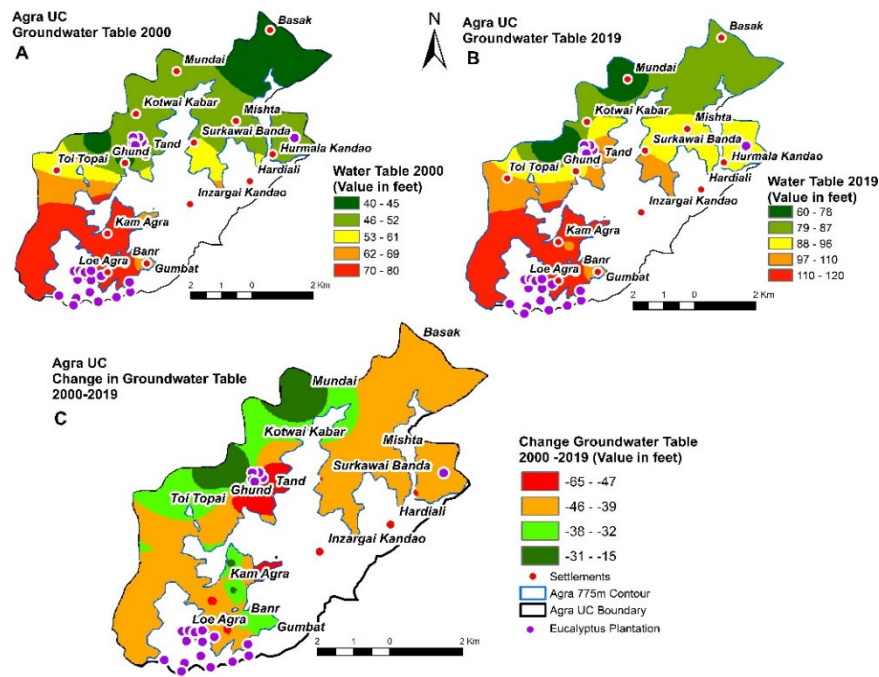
Agra UC
Groundwater Table 2000
A

Basak
Mundai
Kotwai Kabar
Mishta
Surkawai Banda
Hurmala Kandao
Tand
Ghund
Toi Topai
Hardiali
Inzargai Kandao
Kam Agra
Loe Agra
Banr
Gumbat

Water Table 2000
(Value in feet)
40 - 45
46 - 52
53 - 61
62 - 69
70 - 80

2 1 0 2 Km

N

Agra UC
Groundwater Table 2019
B

Basak
Mundai
Kotwai Kabar
Mishta
Surkawai Banda
Hurmala Kandao
Tand
Ghund
Toi Topai
Hardiali
Inzargai Kandao
Kam Agra
Loe Agra
Banr
Gumbat

Water Table 2019
(Value in feet)
60 - 78
79 - 87
88 - 96
97 - 110
110 - 120

2 1 0 2 Km

Agra UC
Change in Groundwater Table
2000-2019
C

Basak
Mundai
Kotwai Kabar
Mishta
Surkawai Banda
Tand
Ghund
Toi Topai
Hardiali
Inzargai Kandao
Kam Agra
Banr
Loe Agra
Gumbat

Change Groundwater Table
2000 -2019 (Value in feet)
-65 - -47
-46 - -39
-38 - -32
-31 - -15
Settlements
Agra 775m Contour
Agra UC Boundary
Eucalyptus Plantation

2 1 0 2 Km